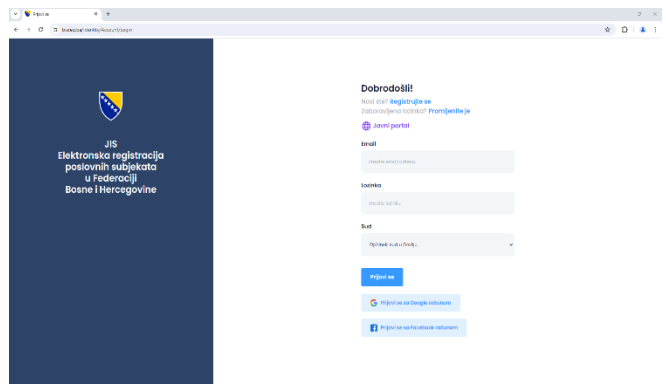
Prijava
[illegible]

JIS
Elektronska registracija poslovnih subjekata u Federaciji Bosne i Hercegovine

Dobrodošli!
Novi ste? Registrujte se
Zaboravljena lozinka? Promijenite je
Javni portal

Email
Unesite email adresu

Lozinka
Unesite lozinku

Sud
Općinski sud u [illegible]

Prijavi se

Prijavi se sa Google računom

Prijavi se sa Facebook računom